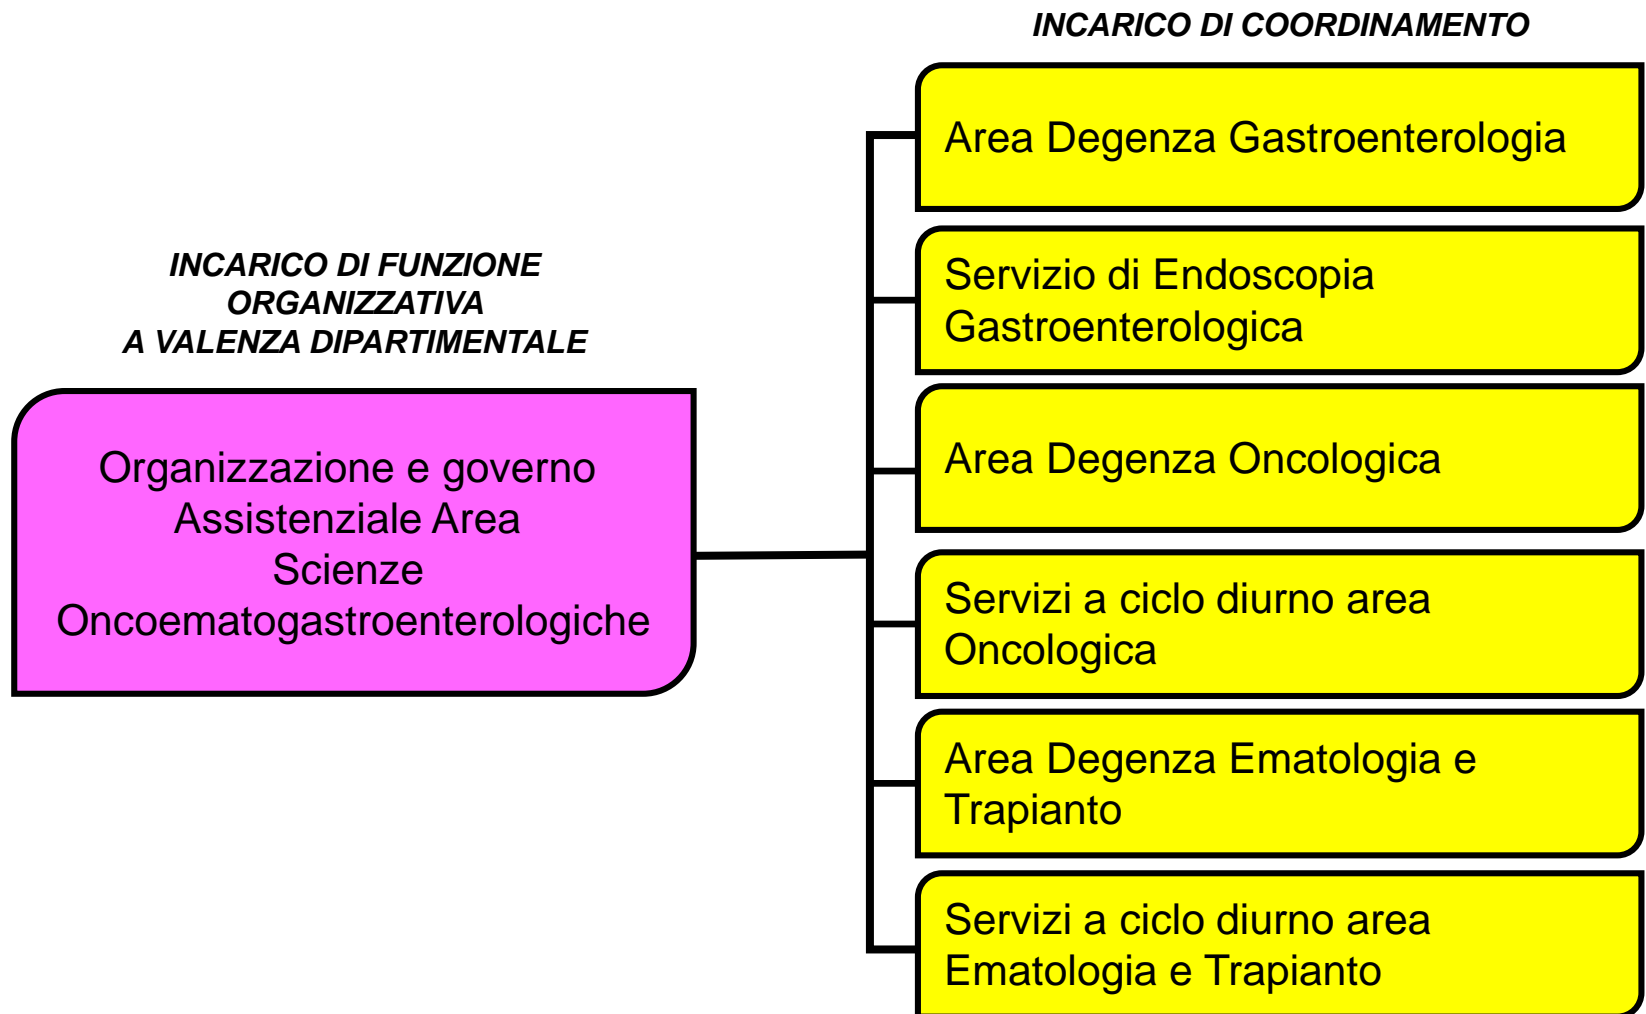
INCARICO DI COORDINAMENTO

INCARICO DI FUNZIONE ORGANIZZATIVA A VALENZA DIPARTIMENTALE

Organizzazione e governo Assistenziale Area Scienze Oncoematogastroenterologiche

Area Degenza Gastroenterologia

Servizio di Endoscopia Gastroenterologica

Area Degenza Oncologica

Servizi a ciclo diurno area Oncologica

Area Degenza Ematologia e Trapianto

Servizi a ciclo diurno area Ematologia e Trapianto